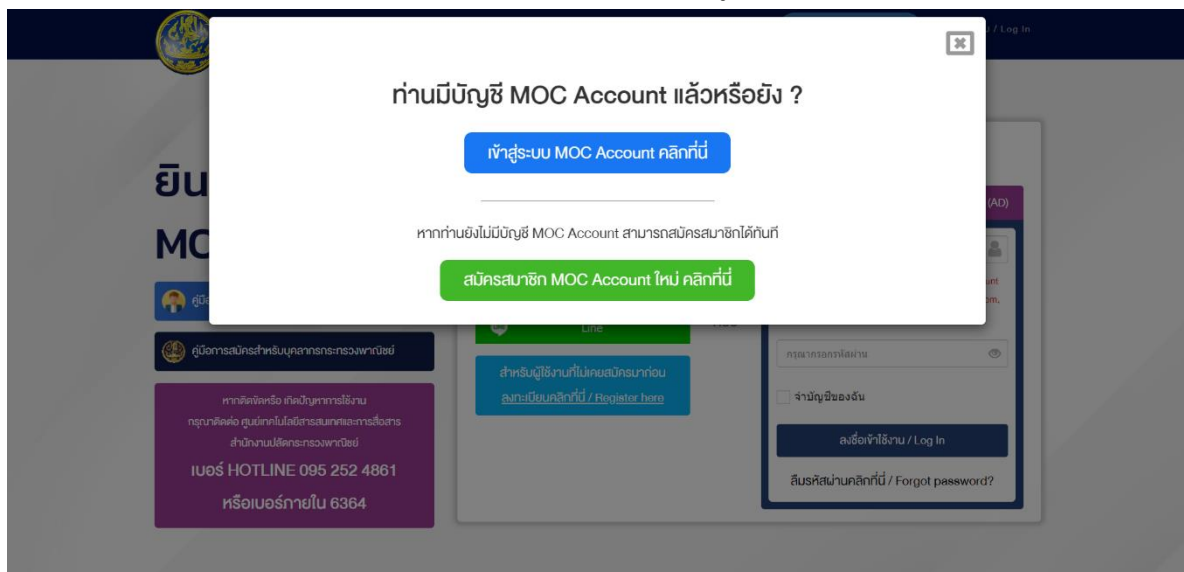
/ Log In

ท่านมีบัญชี MOC Account แล้วหรือยัง ?

เข้าสู่ระบบ MOC Account คลิกที่นี่

หากท่านยังไม่มีบัญชี MOC Account สามารถสมัครสมาชิกได้ทันที

สมัครสมาชิก MOC Account ใหม่ คลิกที่นี่

ยิน

MO

คู่มื

(AD)

Line

คู่มือการสมัครสำหรับบุคลากรกระทรวงพาณิชย์

หากติดขัดหรือ เกิดปัญหาการใช้งาน
กรุณาติดต่อ ศูนย์เทคโนโลยีสารสนเทศและการสื่อสาร
สำนักงานปลัดกระทรวงพาณิชย์

เบอร์ HOTLINE 095 252 4861

หรือเบอร์ภายใน 6364

สำหรับผู้ใช้งานที่ไม่เคยสมัครมาก่อน
ลงทะเบียนคลิกที่นี่ / Register here

กรุณากรอกรหัสผ่าน

จำบัญชีของฉัน

ลงชื่อเข้าใช้งาน / Log In

ลืมรหัสผ่านคลิกที่นี่ / Forgot password?